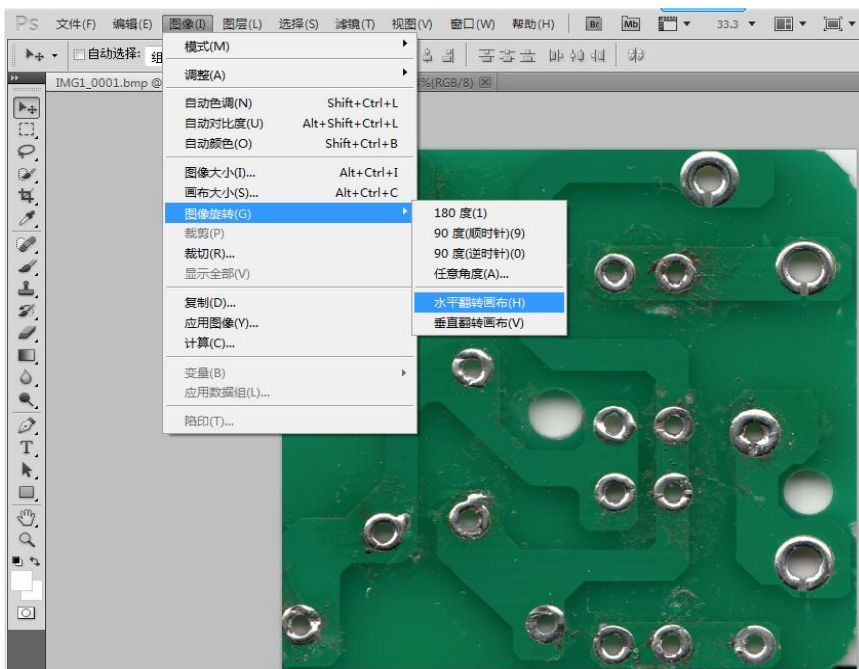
Ps 文件(F) 编辑(E) 图像(I) 图层(L) 选择(S) 滤镜(T) 视图(V) 窗口(W) 帮助(H) Br Mb 33.3

自动选择: 组

IMG1_0001.bmp @ %(RGB/8)

模式(M)
调整(A)
自动色调(N) Shift+Ctrl+L
自动对比度(U) Alt+Shift+Ctrl+L
自动颜色(O) Shift+Ctrl+B
图像大小(I)... Alt+Ctrl+I
画布大小(S)... Alt+Ctrl+C
图像旋转(G)
裁剪(P)
裁切(R)...
显示全部(V)
复制(D)...
应用图像(Y)...
计算(C)...
变量(B)
应用数据组(L)...
陷印(T)...

180 度(1)
90 度(顺时针)(9)
90 度(逆时针)(0)
任意角度(A)...
水平翻转画布(H)
垂直翻转画布(V)